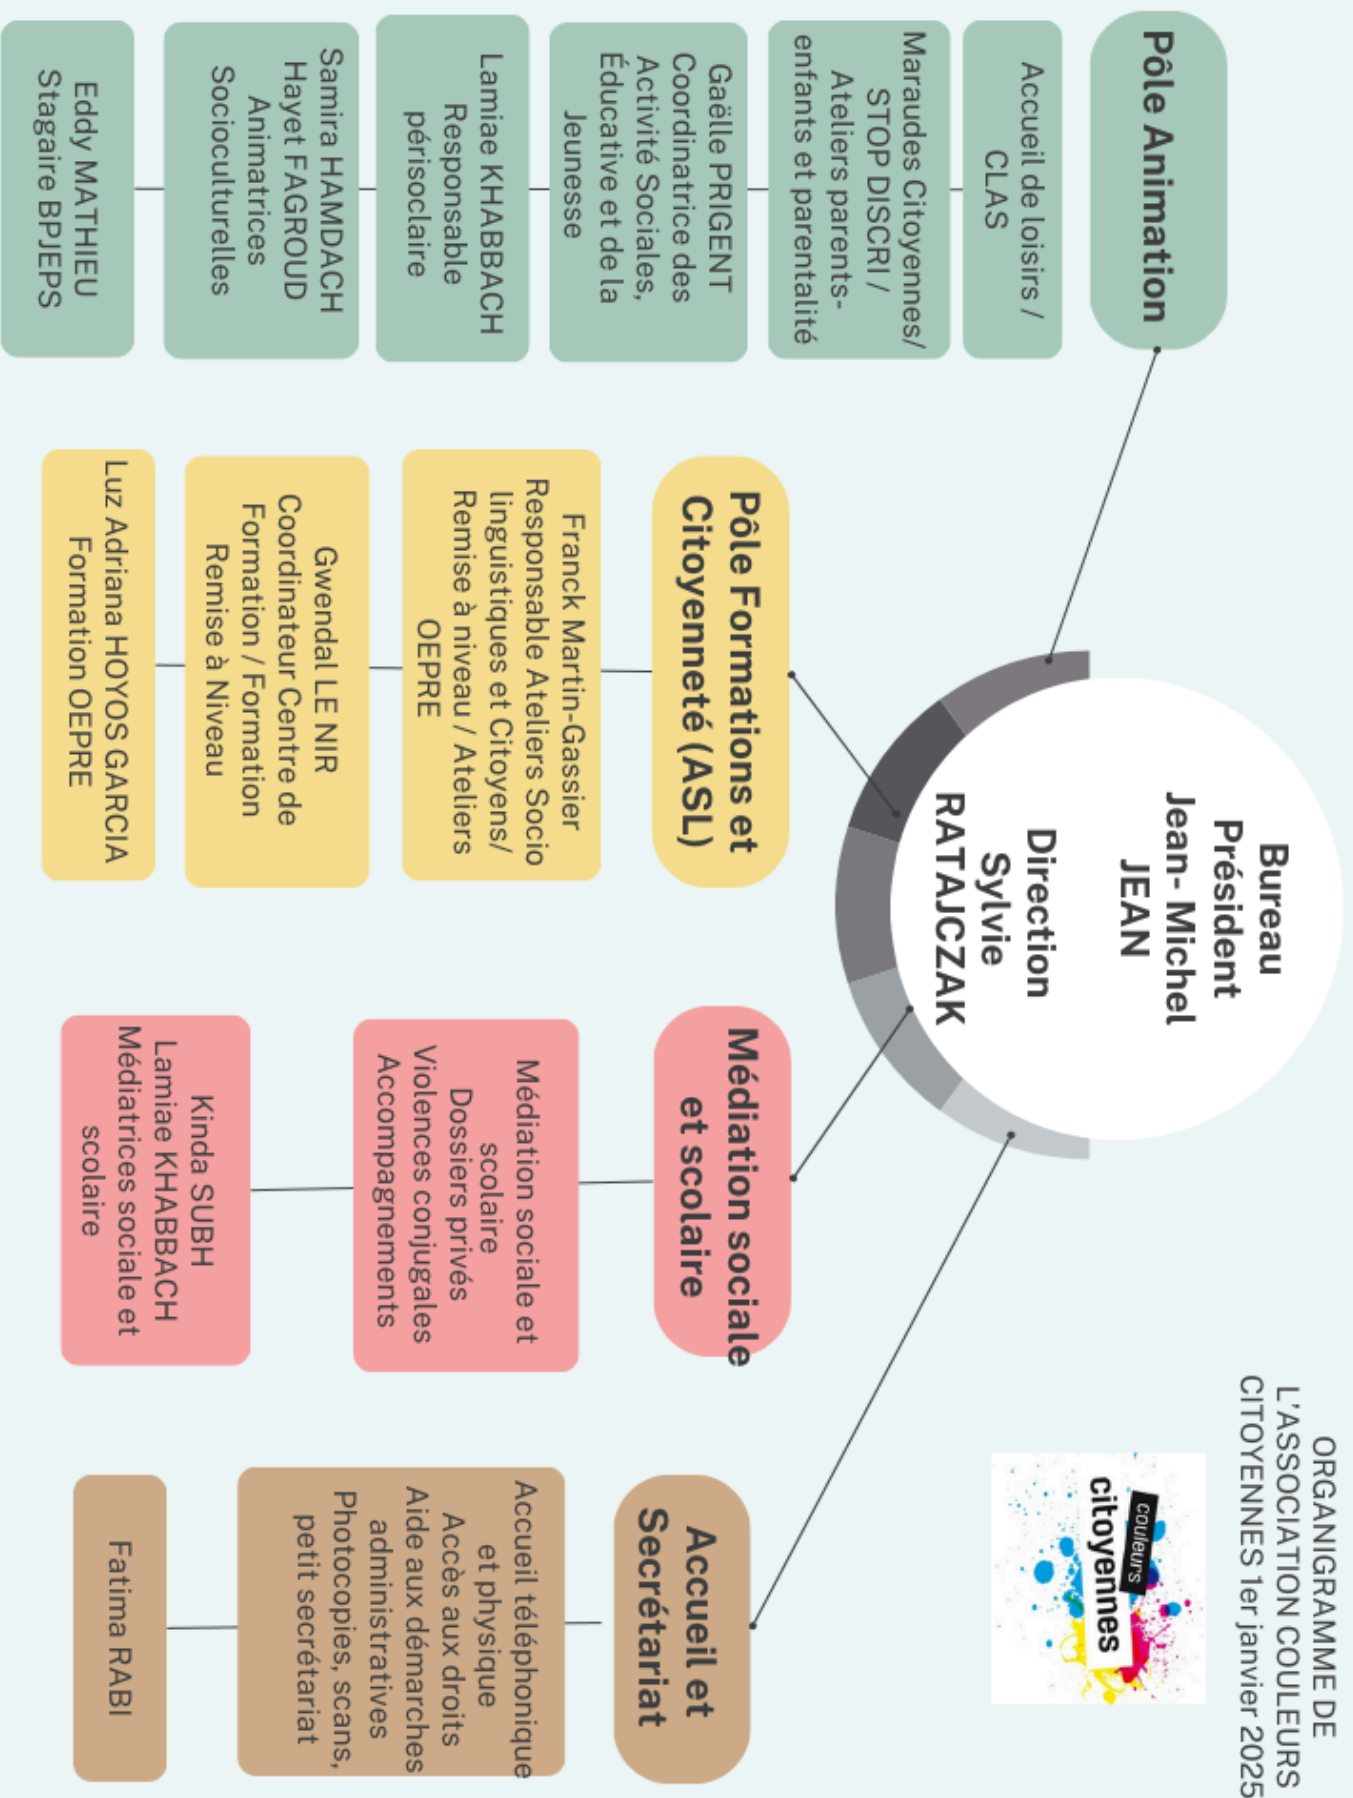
ORGANIGRAMME DE L'ASSOCIATION COULEURS CITOYENNES 1er janvier 2025

couleurs citoyennes

Bureau
Président
Jean- Michel JEAN
Direction
Sylvie RATAJCZAK

Pôle Animation

Accueil de loisirs / CLAS

Maraudes Citoyennes/ STOP DISCRI / Ateliers parents-enfants et parentalité

Gaëlle PRIGENT
Coordinatrice des Activité Sociales, Éducative et de la Jeunesse

Lamiae KHABBACH
Responsable périsoclaire

Samira HAMDACH
Hayet FAGROUD
Animatrices Socioculturelles

Eddy MATHIEU
Stagaire BPJEPS

Pôle Formations et Citoyenneté (ASL)

Franck Martin-Gassier
Responsable Ateliers Socio linguistiques et Citoyens/ Remise à niveau / Ateliers OEPRE

Gwendal LE NIR
Coordinateur Centre de Formation / Formation Remise à Niveau

Luz Adriana HOYOS GARCIA
Formation OEPRE

Médiation sociale et scolaire

Médiation sociale et scolaire
Dossiers privés
Violences conjugales
Accompagnements

Kinda SUBH
Lamiae KHABBACH
Médiatrices sociale et scolaire

Accueil et Secrétariat

Accueil téléphonique et physique
Accès aux droits
Aide aux démarches administratives
Photocopies, scans, petit secrétariat

Fatima RABI